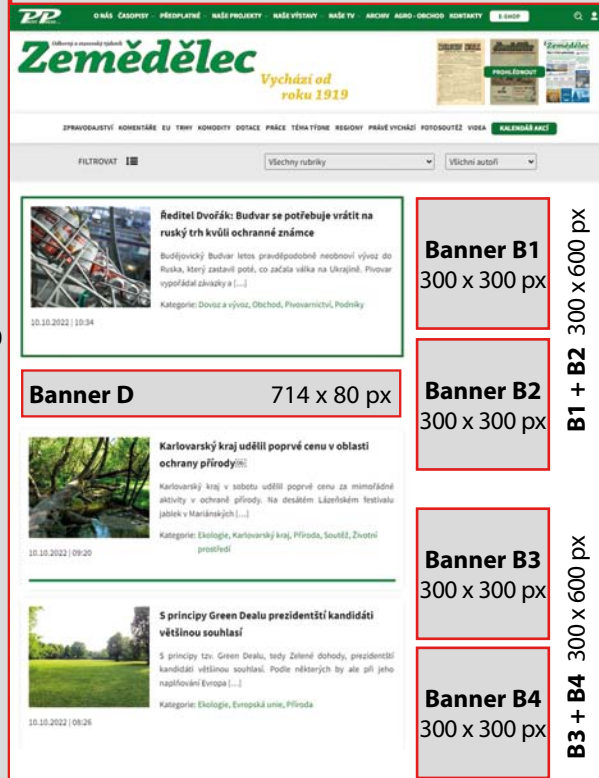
PP O NÁS ČASOPISY PŘEDPLATNÉ NAŠE PROJEKTY NAŠE VÝSTAVY NAŠE TV ARCHIV AGRO-OBCHOD KONTAKTY E-SHOP

Odborný a stavovský týdeník
Zemědělec
Vychází od roku 1919

PROHLÉDNOUT

ZPRAVODAJSTVÍ KOMENTÁŘE EU TRHY KOMODITY DOTACE PRÁCE TÉMA TÝDNE REGIONY PRÁVĚ VYCHÁZÍ FOTOSOUTĚŽ VIDEA KALENDÁŘ AKCÍ

FILTROVAT

Všechny rubriky
Všichni autoři

Ředitel Dvořák: Budvar se potřebuje vrátit na ruský trh kvůli ochranné známce

Budějovický Budvar letos pravděpodobně neobnoví vývoz do Ruska, který zastavil poté, co začala válka na Ukrajině. Pivovar vypořádal závazky a [...]

Kategorie: Dovoz a vývoz, Obchod, Pivovarnictví, Podniky

10.10.2022 | 10:34

Banner D 714 x 80 px

Karlovarský kraj udělil poprvé cenu v oblasti ochrany přírody

Karlovarský kraj v sobotu udělil poprvé cenu za mimořádné aktivity v ochraně přírody. Na desátém Lázeňském festivalu jablek v Mariánských [...]

Kategorie: Ekologie, Karlovarský kraj, Příroda, Soutěž, Životní prostředí

10.10.2022 | 09:20

S principy Green Dealu prezidentští kandidáti většinou souhlasí

S principy tzv. Green Dealu, tedy Zelené dohody, prezidentští kandidáti většinou souhlasí. Podle některých by ale při jeho naplňování Evropa [...]

Kategorie: Ekologie, Evropská unie, Příroda

10.10.2022 | 09:26

Banner B1
300 x 300 px

Banner B2
300 x 300 px

B1 + B2 300 x 600 px

Banner B3
300 x 300 px

Banner B4
300 x 300 px

B3 + B4 300 x 600 px